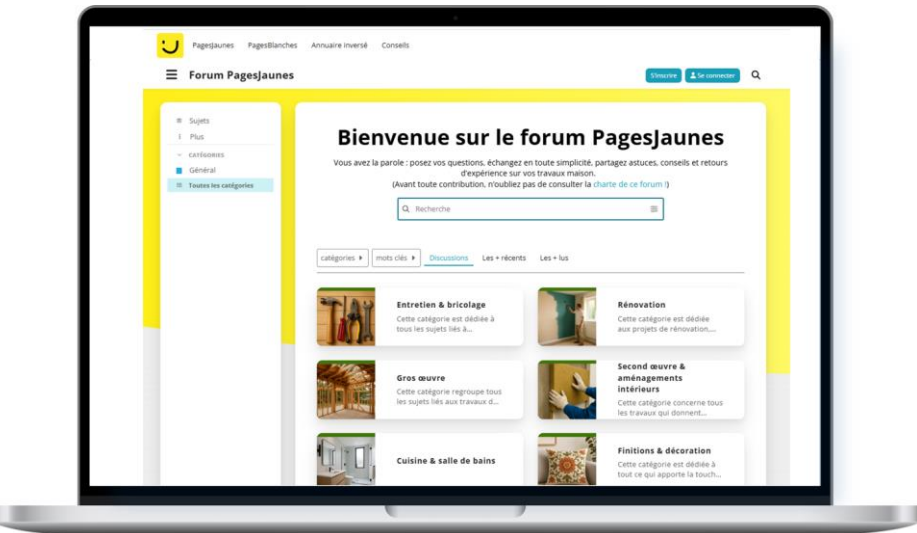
PagesJaunes PagesBlanches Annuaire inversé Conseils

Forum PagesJaunes

S'inscrire Se connecter

Sujets
Plus
CATÉGORIES
Général
Toutes les catégories

Bienvenue sur le forum PagesJaunes

Vous avez la parole : posez vos questions, échangez en toute simplicité, partagez astuces, conseils et retours d'expérience sur vos travaux maison.
(Avant toute contribution, n'oubliez pas de consulter la charte de ce forum !)

Recherche

catégories mots clés Discussions Les + récents Les + lus

Entretien & bricolage
Cette catégorie est dédiée à tous les sujets liés à...

Rénovation
Cette catégorie est dédiée aux projets de rénovation,...

Gros œuvre
Cette catégorie regroupe tous les sujets liés aux travaux d...

Second œuvre & aménagements intérieurs
Cette catégorie concerne tous les travaux qui donnent...

Cuisine & salle de bains

Finitions & décoration
Cette catégorie est dédiée à tout ce qui apporte la touch...